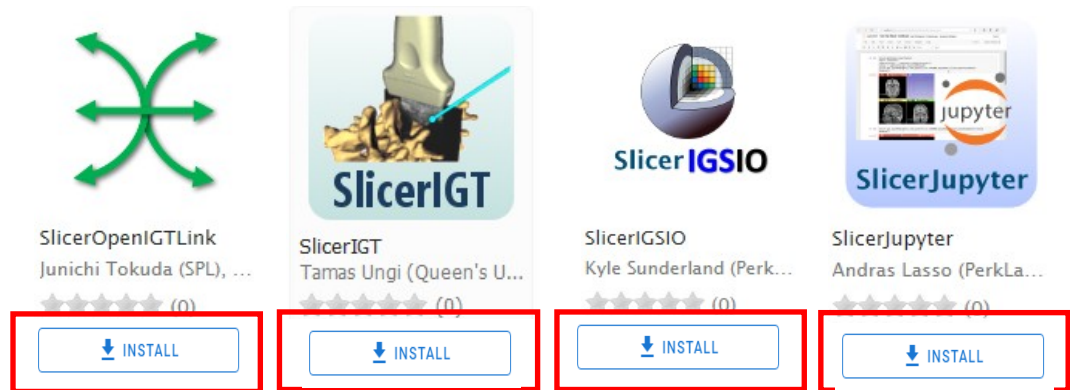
SlicerOpenIGTLink
Junichi Tokuda (SPL), ...
(0)
INSTALL

SlicerIGT
SlicerIGT
Tamas Ungi (Queen's U...
(0)
INSTALL

Slicer IGSIO
SlicerIGSIO
Kyle Sunderland (Perk...
(0)
INSTALL

jupyter
SlicerJupyter
SlicerJupyter
Andras Lasso (PerkLa...
(0)
INSTALL